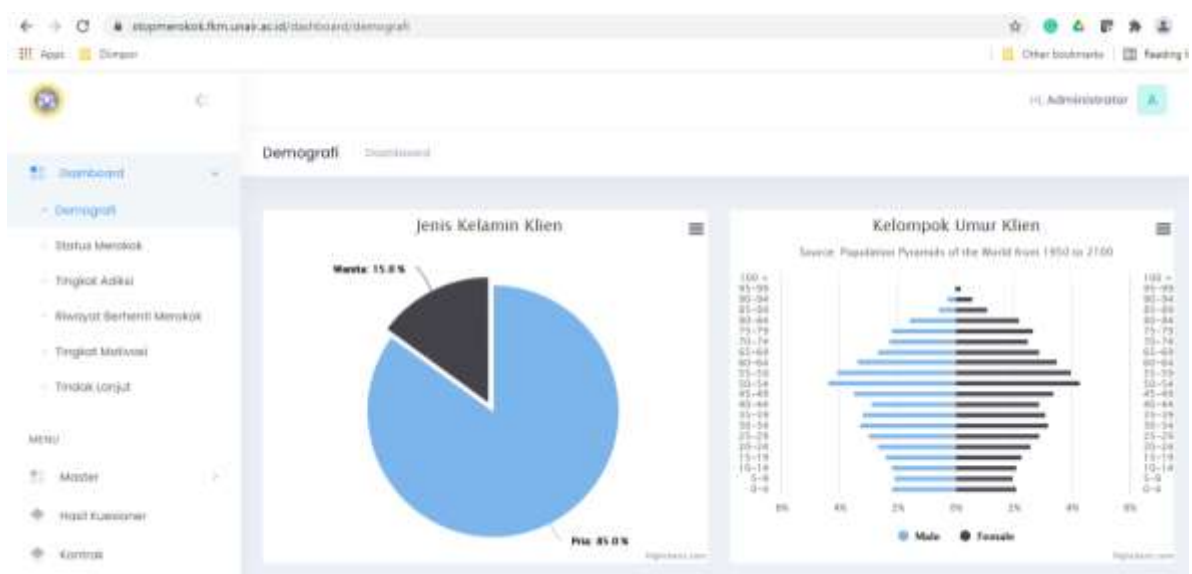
stopmerokok.fkm.unair.ac.id/dashboard/demografi

Apps Dimpor

Other bookmarks Reading list

Hi, Administrator A

Demografi Dashboard

Dashboard

- Demografi

- Status Merokok

- Tingkat Adiksi

- Riwayat Berhenti Merokok

- Tingkat Motivasi

- Tindak Lanjut

MENU

Master

Hasil Kuesioner

Kontrol

Jenis Kelamin Klien

Wanita: 15.0 %

Pria: 85.0 %

Highcharts.com

Kelompok Umur Klien

Source: Population Pyramids of the World from 1950 to 2100

100 +
95-99
90-94
85-89
80-84
75-79
70-74
65-69
60-64
55-59
50-54
45-49
40-44
35-39
30-34
25-29
20-24
15-19
10-14
5-9
0-4

6% 4% 2% 0% 2% 4% 6%

Male Female

Highcharts.com